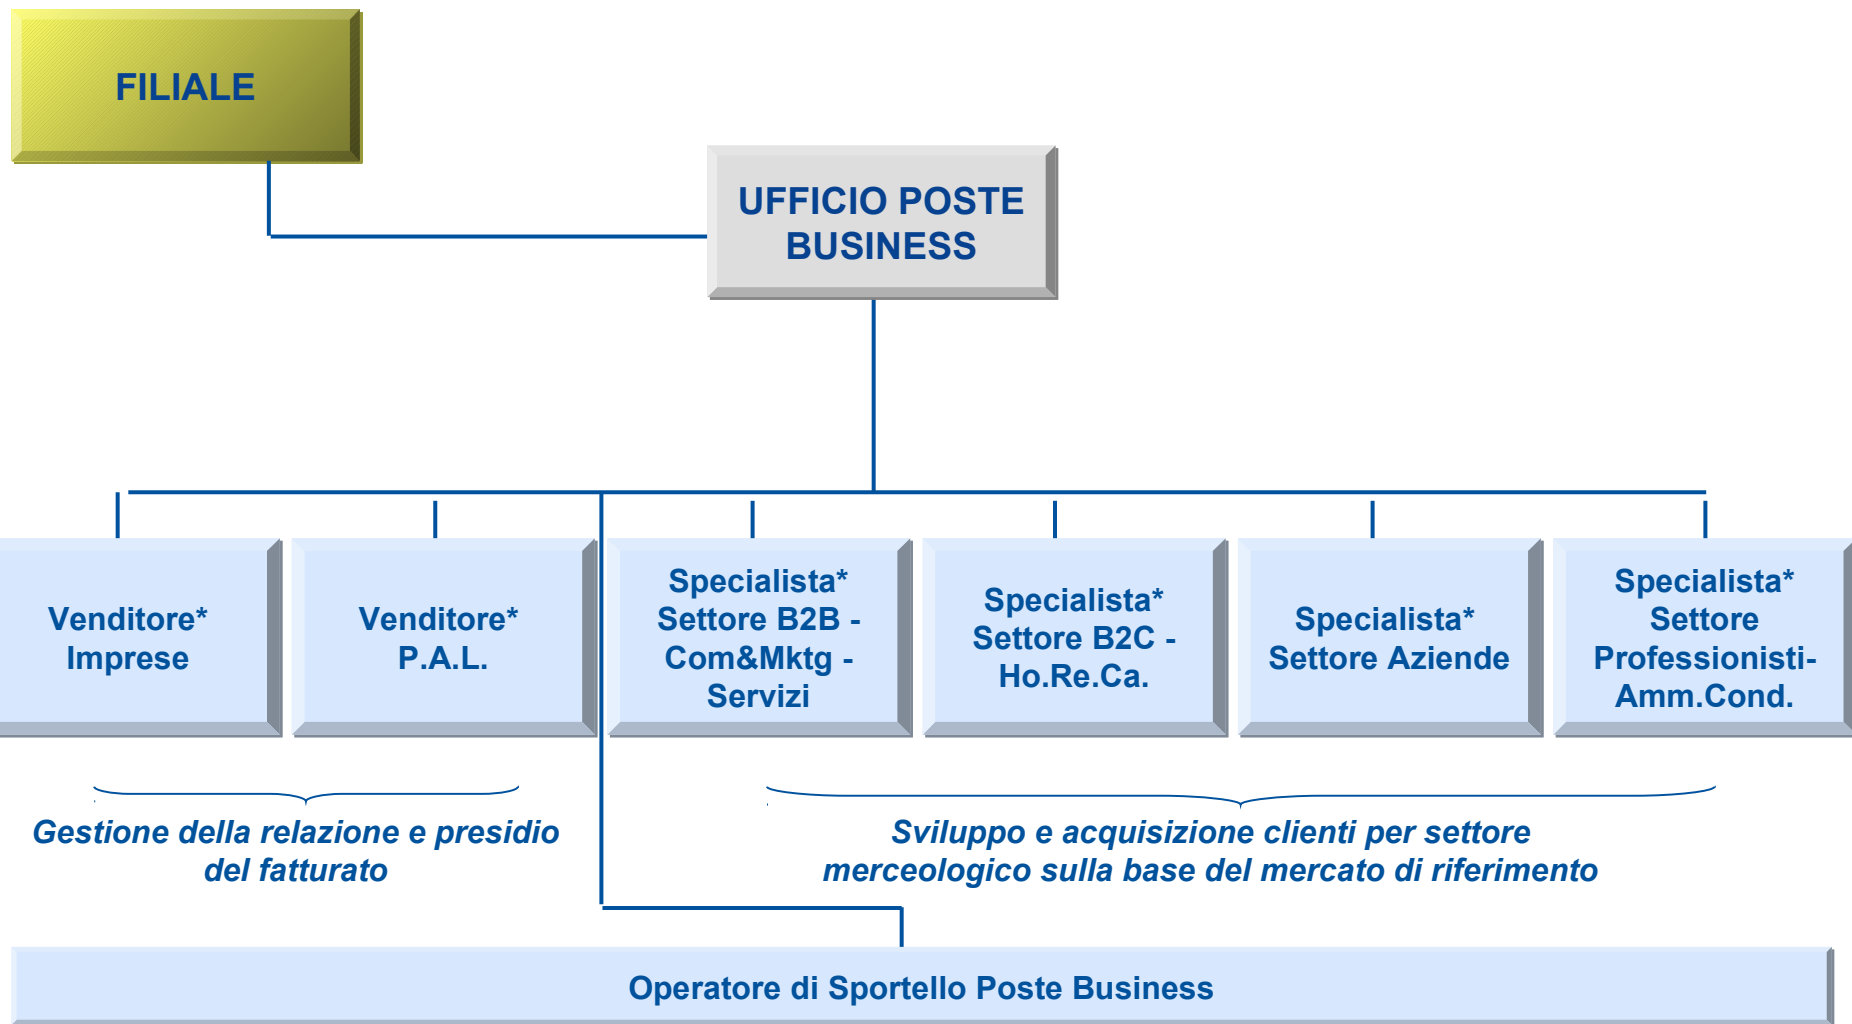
FILIALE

UFFICIO POSTE BUSINESS

Venditore* Imprese

Venditore* P.A.L.

Specialista* Settore B2B - Com&Mktg - Servizi

Specialista* Settore B2C - Ho.Re.Ca.

Specialista* Settore Aziende

Specialista* Settore Professionisti- Amm.Cond.

Gestione della relazione e presidio del fatturato

Sviluppo e acquisizione clienti per settore merceologico sulla base del mercato di riferimento

Operatore di Sportello Poste Business